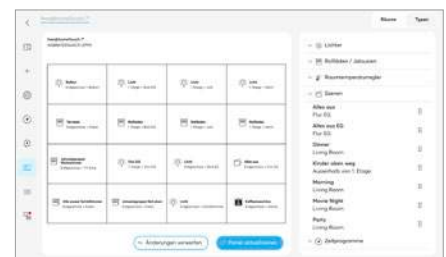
Räume Typen

Lichter
Rollläden / Jalousien
Raumtemperaturregler
Szenen

Alles aus
Flur EG

Alles aus EG
Flur EG

Dinner
Living Room

Kinder oben weg
Ausserhalb von 1. Etage

Morning
Living Room

Movie Night
Living Room

Party
Living Room

Zeitprogramme

Änderungen verwerfen
Panel aktualisieren